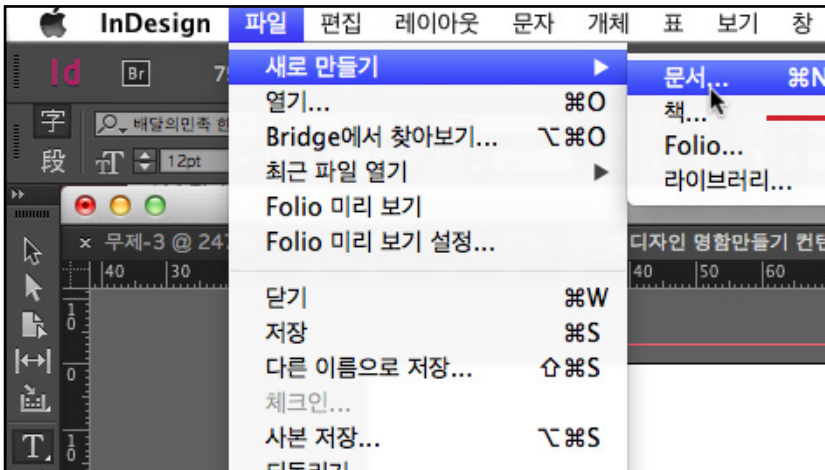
InDesign 파일 편집 레이아웃 문자 개체 표 보기 창

Id Br 7

字 배달의민족 한

段 12pt

무제-3 @ 24

40 30

새로 만들기 ▶
열기... ⌘O
Bridge에서 찾아보기... ⌥⌘O
최근 파일 열기 ▶
Folio 미리 보기
Folio 미리 보기 설정...
닫기 ⌘W
저장 ⌘S
다른 이름으로 저장... ⇧⌘S
체크인...
사본 저장... ⌥⌘S
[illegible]

문서... ⌘N
책...
Folio...
라이브러리...

디자인 명함만들기 컨텐

40 50 60